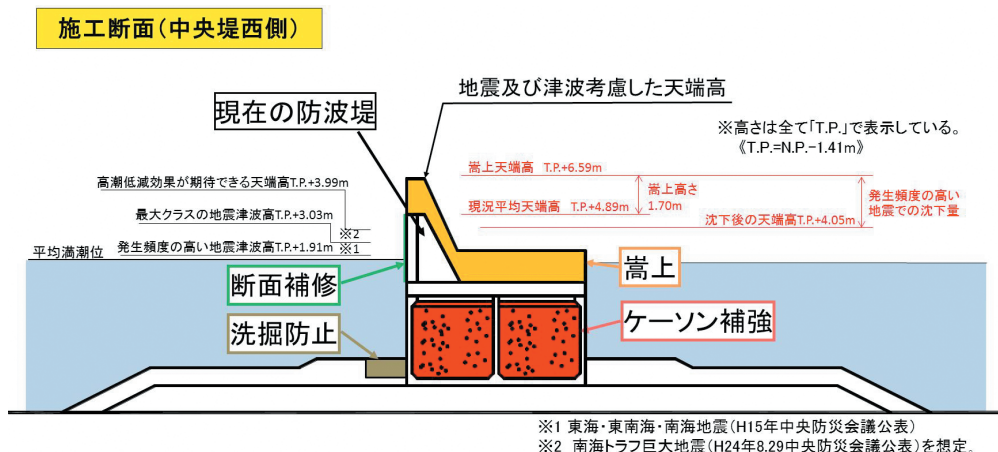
施工断面（中央堤西側）

地震及び津波考慮した天端高

現在の防波堤

※高さは全て「T.P.」で表示している。
《T.P.=N.P.-1.41m》

嵩上天端高　T.P.+6.59m

嵩上高さ 1.70m

現況平均天端高　T.P.+4.89m

発生頻度の高い地震での沈下量

沈下後の天端高T.P.+4.05m

高潮低減効果が期待できる天端高T.P.+3.99m

最大クラスの地震津波高T.P.+3.03m ※2

発生頻度の高い地震津波高T.P.+1.91m ※1

平均満潮位

断面補修

嵩上

洗掘防止

ケーソン補強

※1 東海・東南海・南海地震（H15年中央防災会議公表）
※2 南海トラフ巨大地震（H24年8.29中央防災会議公表）を想定。